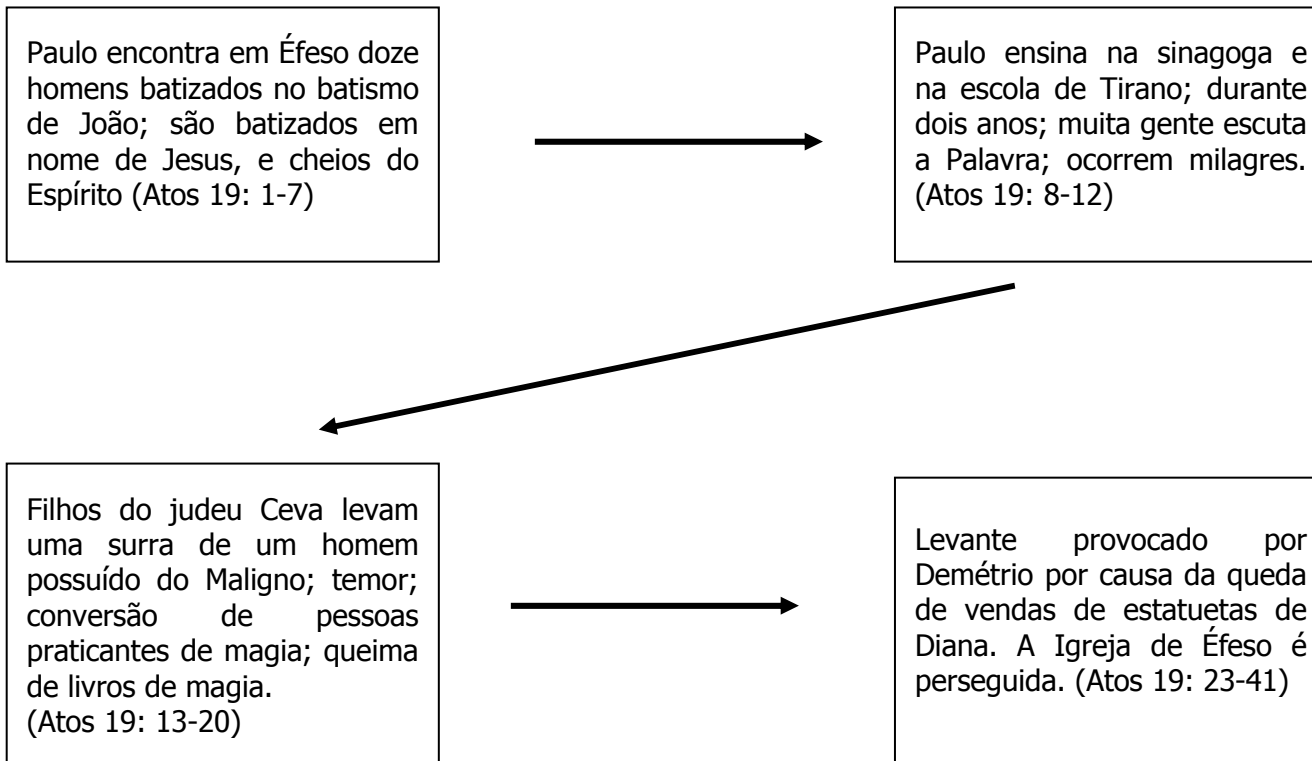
Paulo encontra em Éfeso doze homens batizados no batismo de João; são batizados em nome de Jesus, e cheios do Espírito (Atos 19: 1-7)

Paulo ensina na sinagoga e na escola de Tirano; durante dois anos; muita gente escuta a Palavra; ocorrem milagres. (Atos 19: 8-12)

Filhos do judeu Ceva levam uma surra de um homem possuído do Maligno; temor; conversão de pessoas praticantes de magia; queima de livros de magia.
(Atos 19: 13-20)

Levante provocado por Demétrio por causa da queda de vendas de estatuetas de Diana. A Igreja de Éfeso é perseguida. (Atos 19: 23-41)